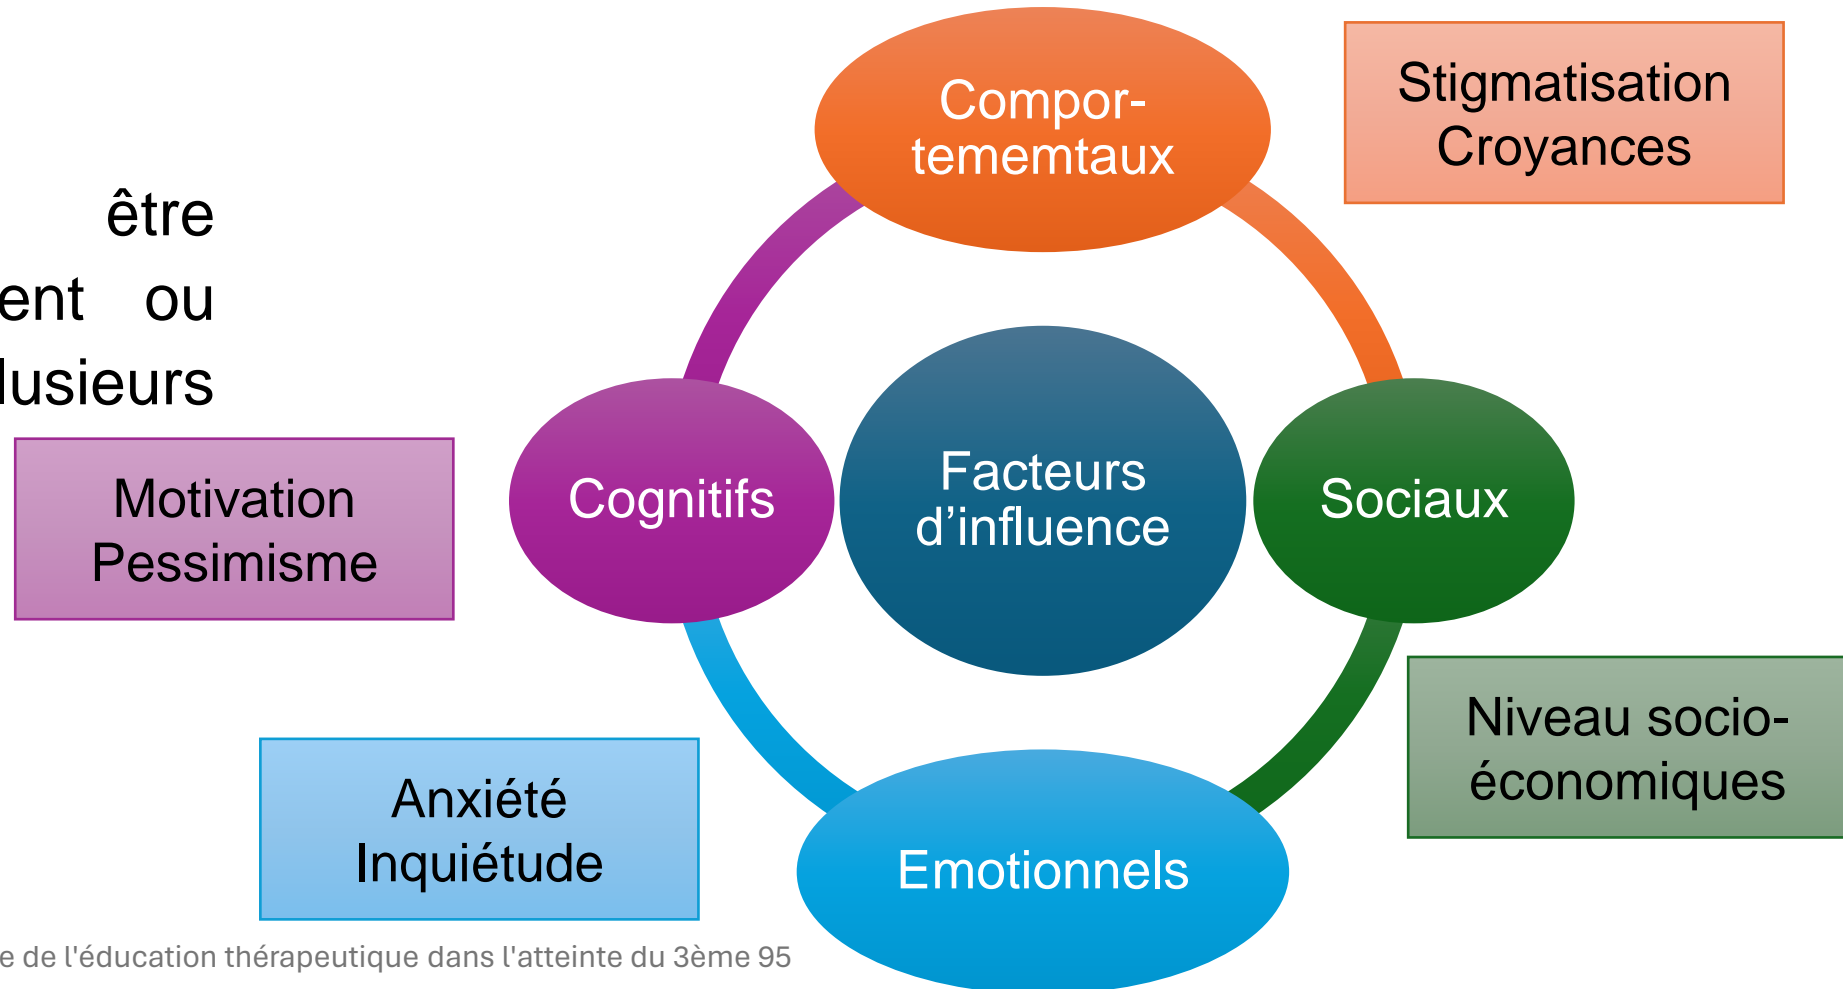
être
ent ou
lusieurs

Compor-tememtaux

Stigmatisation
Croyances

Motivation
Pessimisme

Cognitifs

Facteurs d’influence

Sociaux

Niveau socio-économiques

Anxiété
Inquiétude

Emotionnels

e de l'éducation thérapeutique dans l'atteinte du 3ème 95